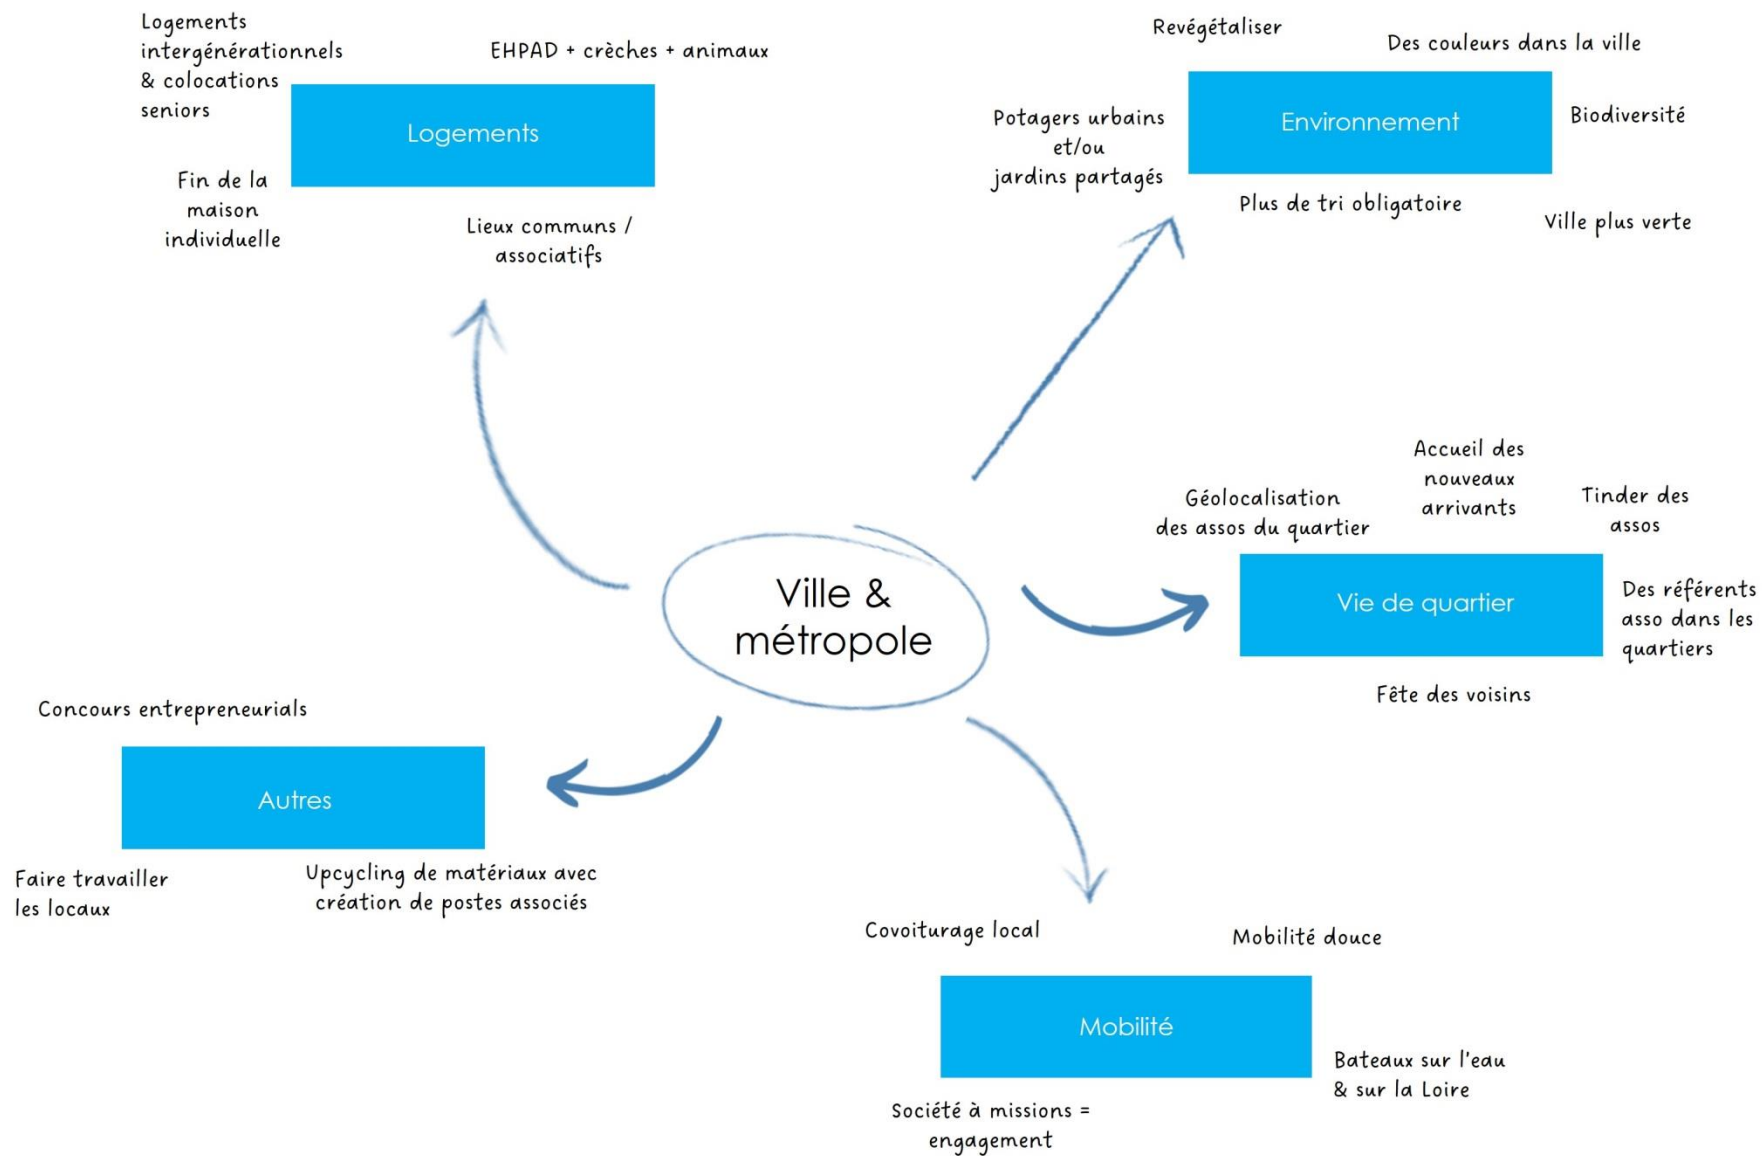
Ville & métropole

Logements intergénérationnels & colocations seniors

EHPAD + crèches + animaux

Logements

Fin de la maison individuelle

Lieux communs / associatifs

Revégétaliser

Des couleurs dans la ville

Potagers urbains et/ou jardins partagés

Environnement

Biodiversité

Plus de tri obligatoire

Ville plus verte

Géolocalisation des assos du quartier

Accueil des nouveaux arrivants

Tinder des assos

Vie de quartier

Des référents asso dans les quartiers

Fête des voisins

Concours entrepreneurials

Autres

Faire travailler les locaux

Upcycling de matériaux avec création de postes associés

Covoiturage local

Mobilité douce

Mobilité

Bateaux sur l'eau & sur la Loire

Société à missions = engagement